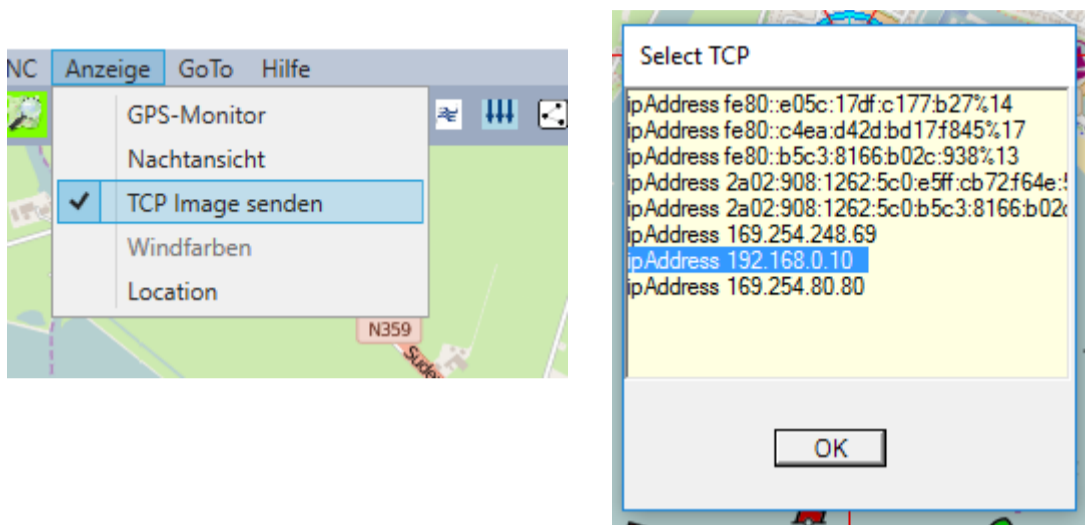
NC Anzeige GoTo Hilfe

GPS-Monitor
Nachtansicht
✔ TCP Image senden
Windfarben
Location

N359
Suder

Select TCP

ipAddress fe80::e05c:17df:c177:b27%14
ipAddress fe80::c4ea:d42d:bd17:f845%17
ipAddress fe80::b5c3:8166:b02c:938%13
ipAddress 2a02:908:1262:5c0:e5ff:cb72:f64e:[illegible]
ipAddress 2a02:908:1262:5c0:b5c3:8166:b02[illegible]
ipAddress 169.254.248.69
ipAddress 192.168.0.10
ipAddress 169.254.80.80

OK